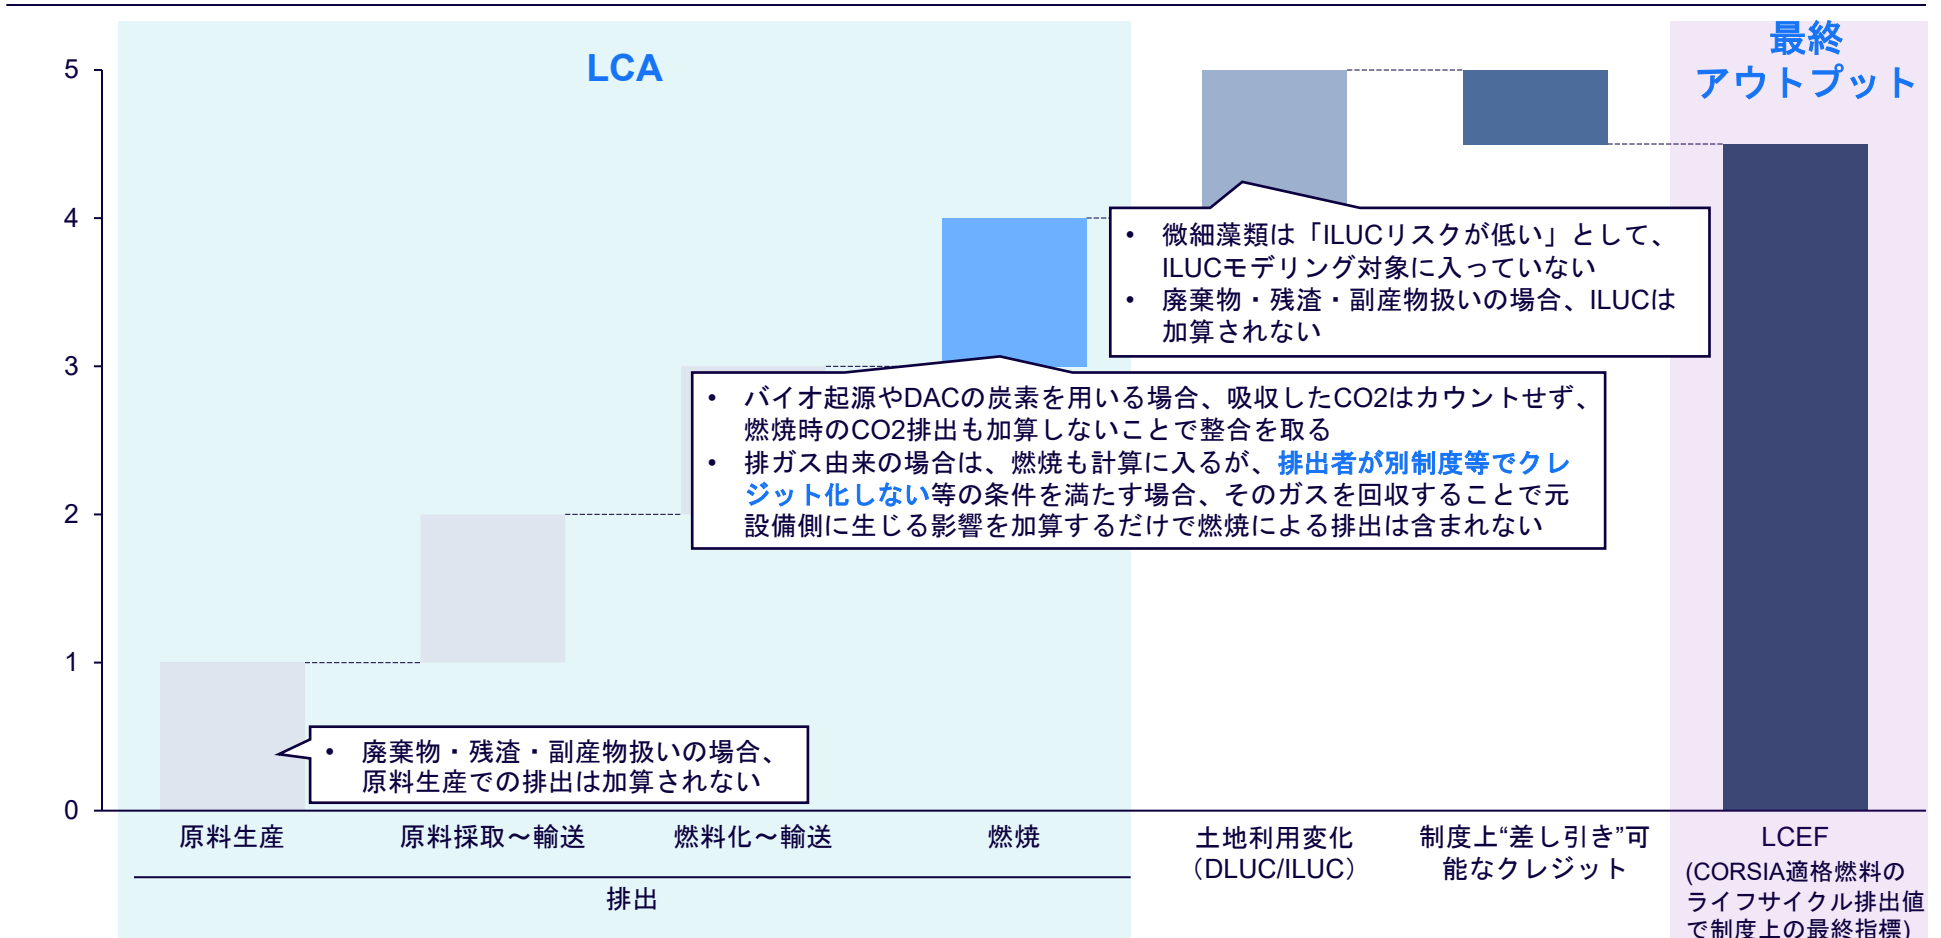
5
4
3
2
1
0

LCA

最終
アウトプット

• 微細藻類は「ILUCリスクが低い」として、ILUCモデリング対象に入っていない
• 廃棄物・残渣・副産物扱いの場合、ILUCは加算されない

• バイオ起源やDACの炭素を用いる場合、吸収したCO2はカウントせず、燃焼時のCO2排出も加算しないことで整合を取る
• 排ガス由来の場合は、燃焼も計算に入るが、排出者が別制度等でクレジット化しない等の条件を満たす場合、そのガスを回収することで元設備側に生じる影響を加算するだけで燃焼による排出は含まれない

• 廃棄物・残渣・副産物扱いの場合、原料生産での排出は加算されない

原料生産
原料採取～輸送
燃料化～輸送
燃焼
排出
土地利用変化（DLUC/ILUC）
制度上“差し引き”可能なクレジット
LCEF
(CORSIA適格燃料のライフサイクル排出値で制度上の最終指標)